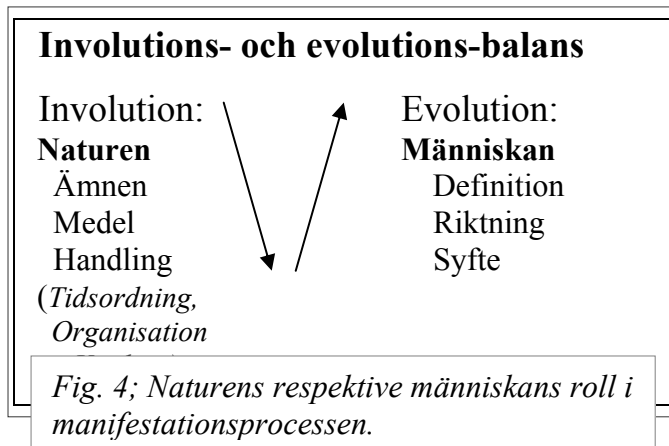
Involutions- och evolutions-balans

Involution:
Naturen
Ämnen
Medel
Handling
(Tidsordning,
Organisation
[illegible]

Evolution:
Människan
Definition
Riktning
Syfte

Fig. 4; Naturens respektive människans roll i manifestationsprocessen.